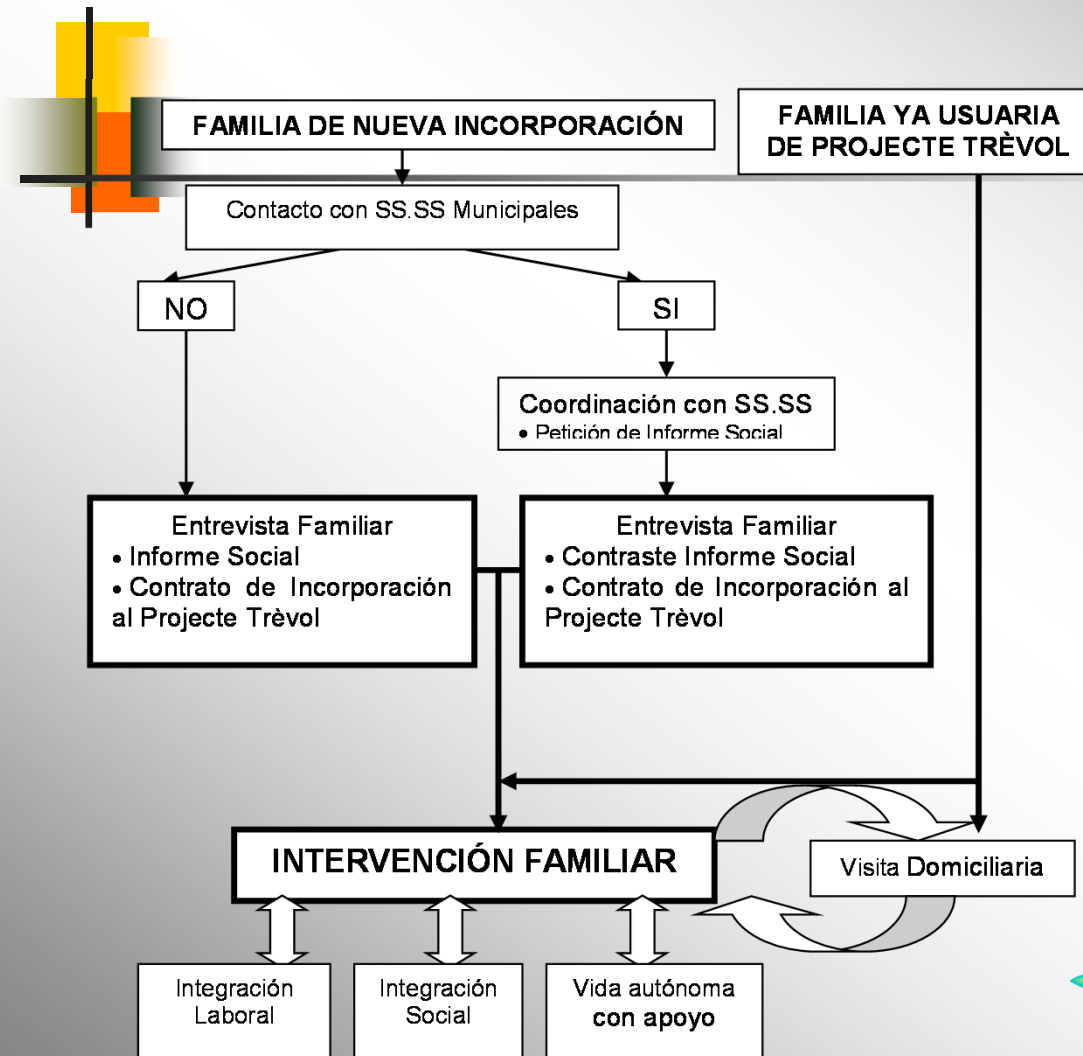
FAMILIA DE NUEVA INCORPORACIÓN

FAMILIA YA USUARIA DE PROJECTE TRÈVOL

Contacto con SS.SS Municipales

NO

SI

Coordinación con SS.SS
• Petición de Informe Social

Entrevista Familiar
• Informe Social
• Contrato de Incorporación al Projecte Trèvol

Entrevista Familiar
• Contraste Informe Social
• Contrato de Incorporación al Projecte Trèvol

INTERVENCIÓN FAMILIAR

Visita Domiciliaria

Integración Laboral

Integración Social

Vida autónoma con apoyo